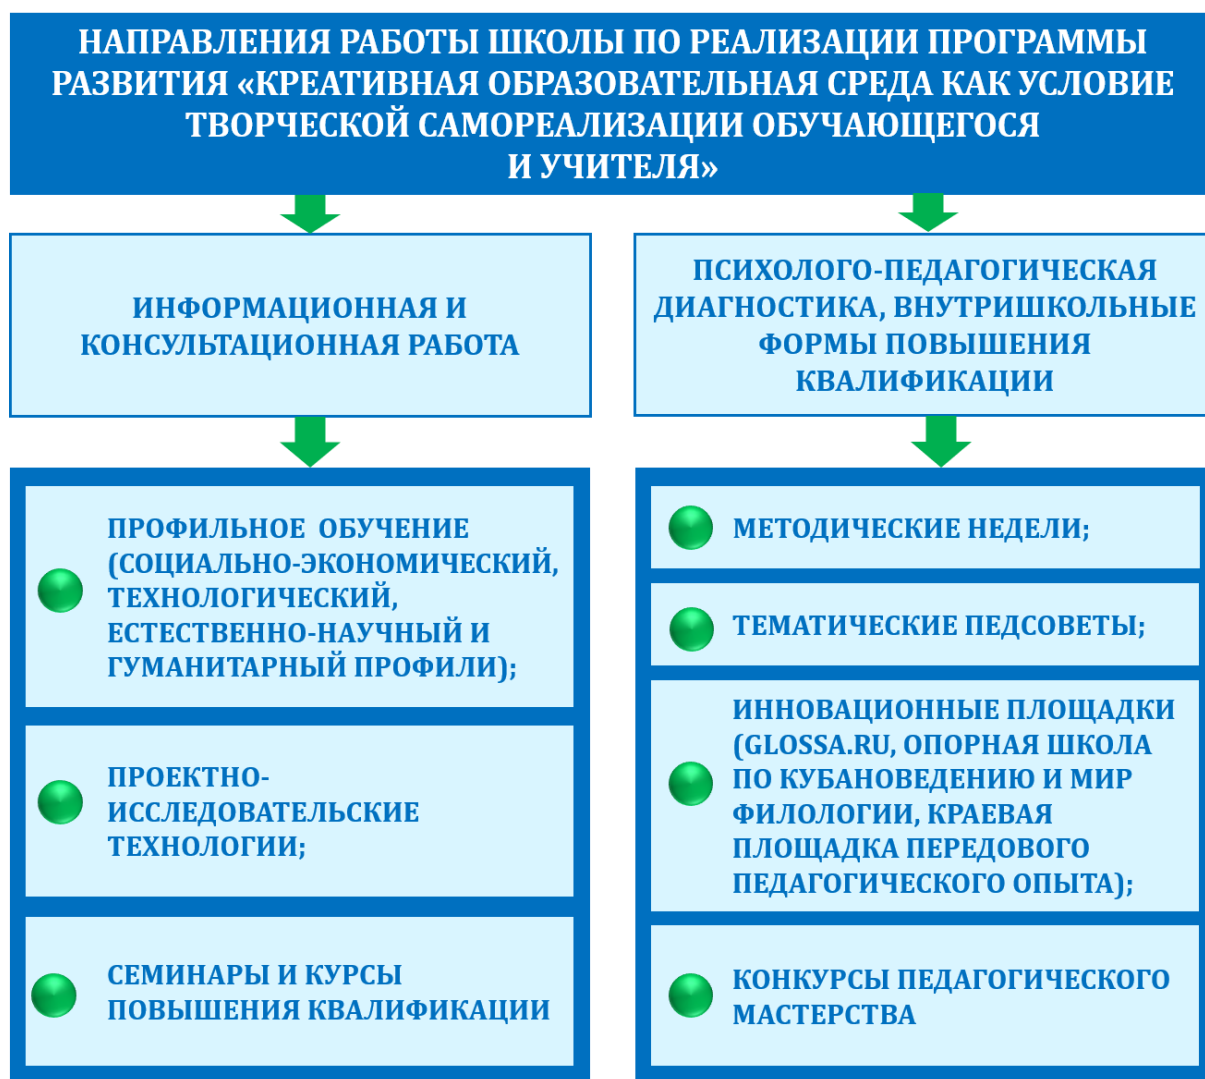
НАПРАВЛЕНИЯ РАБОТЫ ШКОЛЫ ПО РЕАЛИЗАЦИИ ПРОГРАММЫ РАЗВИТИЯ «КРЕАТИВНАЯ ОБРАЗОВАТЕЛЬНАЯ СРЕДА КАК УСЛОВИЕ ТВОРЧЕСКОЙ САМОРЕАЛИЗАЦИИ ОБУЧАЮЩЕГОСЯ И УЧИТЕЛЯ»

ИНФОРМАЦИОННАЯ И КОНСУЛЬТАЦИОННАЯ РАБОТА

ПРОФИЛЬНОЕ ОБУЧЕНИЕ (СОЦИАЛЬНО-ЭКОНОМИЧЕСКИЙ, ТЕХНОЛОГИЧЕСКИЙ, ЕСТЕСТВЕННО-НАУЧНЫЙ И ГУМАНИТАРНЫЙ ПРОФИЛИ);

ПРОЕКТНО-ИССЛЕДОВАТЕЛЬСКИЕ ТЕХНОЛОГИИ;

СЕМИНАРЫ И КУРСЫ ПОВЫШЕНИЯ КВАЛИФИКАЦИИ

ПСИХОЛОГО-ПЕДАГОГИЧЕСКАЯ ДИАГНОСТИКА, ВНУТРИШКОЛЬНЫЕ ФОРМЫ ПОВЫШЕНИЯ КВАЛИФИКАЦИИ

МЕТОДИЧЕСКИЕ НЕДЕЛИ;

ТЕМАТИЧЕСКИЕ ПЕДСОВЕТЫ;

ИННОВАЦИОННЫЕ ПЛОЩАДКИ (GLOSSA.RU, ОПОРНАЯ ШКОЛА ПО КУБАНОВЕДЕНИЮ И МИР ФИЛОЛОГИИ, КРАЕВАЯ ПЛОЩАДКА ПЕРЕДОВОГО ПЕДАГОГИЧЕСКОГО ОПЫТА);

КОНКУРСЫ ПЕДАГОГИЧЕСКОГО МАСТЕРСТВА